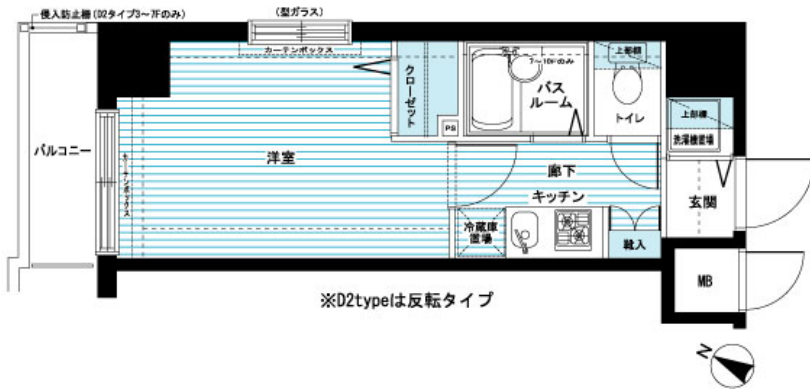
侵入防止柵（D2タイプ3～7Fのみ）

（型ガラス）

カーテンボックス

クローゼット

PS

7～10Fのみ

バスルーム

上部棚

トイレ

上部棚

洗濯機置場

バルコニー

カーテンボックス

洋室

廊下

キッチン

玄関

冷蔵庫置場

納入

MB

※D2typeは反転タイプ

N